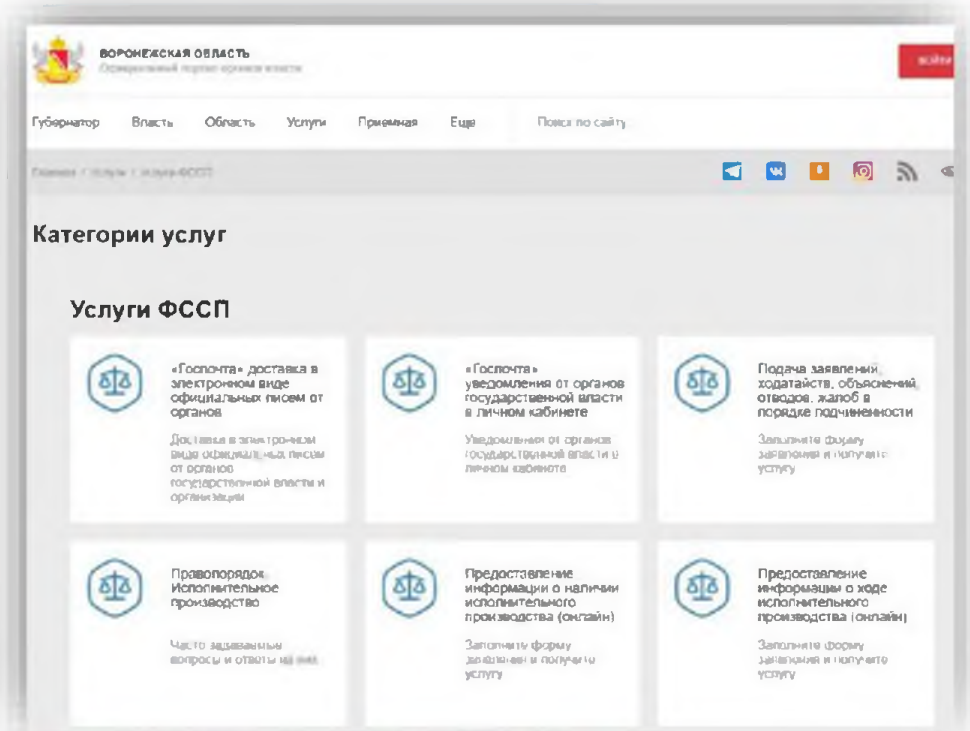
ВОРОНЕЖСКАЯ ОБЛАСТЬ
Официальный портал органов власти

Войти

Губернатор Власть Область Услуги Приемная Еще Поиск по сайту

Главная / Услуги / Услуги ФССП

Категории услуг

Услуги ФССП

«Госпочта» доставка в электронном виде официальных писем от органов

Доставка в электронном виде официальных писем от органов государственной власти и организаций

«Госпочта» уведомления от органов государственной власти в личном кабинете

Уведомления от органов государственной власти в личном кабинете

Подача заявлений, ходатайств, объяснений, отводов, жалоб в порядке подчиненности

Заполните форму заявления и получите услугу

Правопорядок. Исполнительное производство

Часто задаваемые вопросы и ответы на них

Предоставление информации о наличии исполнительного производства (онлайн)

Заполните форму заявления и получите услугу

Предоставление информации о ходе исполнительного производства (онлайн)

Заполните форму заявления и получите услугу